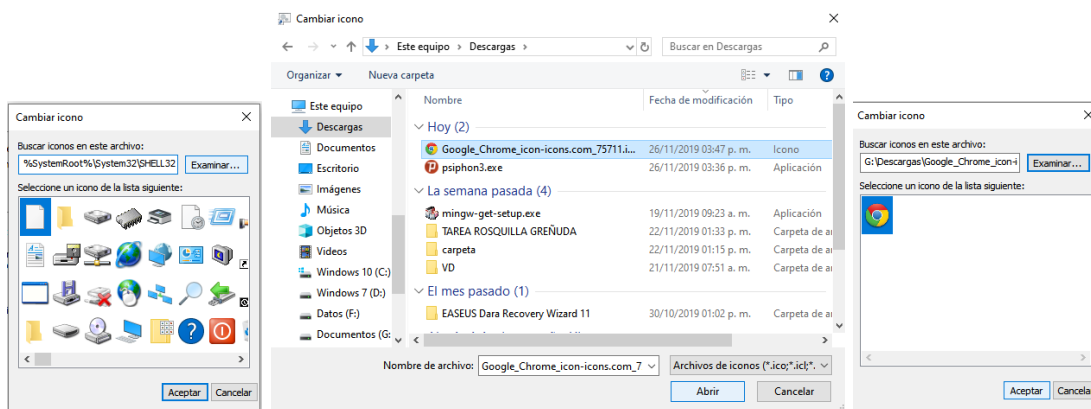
Cambiar icono

Buscar iconos en este archivo:

%SystemRoot%\System32\SHELL32

Examinar...

Seleccione un icono de la lista siguiente:

Aceptar Cancelar

Cambiar icono

← → ↑ Este equipo › Descargas ›

Buscar en Descargas

Organizar ▾ Nueva carpeta

Este equipo
Descargas
Documentos
Escritorio
Imágenes
Música
Objetos 3D
Videos
Windows 10 (C:)
Windows 7 (D:)
Datos (F:)
Documentos (G:

| Nombre | Fecha de modificación | Tipo |
|---|---|---|
| Hoy (2) | | |
| Google_Chrome_icon-icons.com_75711.i... | 26/11/2019 03:47 p. m. | Icono |
| psiphon3.exe | 26/11/2019 03:36 p. m. | Aplicación |
| La semana pasada (4) | | |
| mingw-get-setup.exe | 19/11/2019 09:23 a. m. | Aplicación |
| TAREA ROSQUILLA GREÑUDA | 22/11/2019 01:33 p. m. | Carpeta de a |
| carpeta | 22/11/2019 01:15 p. m. | Carpeta de a |
| VD | 21/11/2019 07:51 a. m. | Carpeta de a |
| El mes pasado (1) | | |
| EASEUS Dara Recovery Wizard 11 | 30/10/2019 01:02 p. m. | Carpeta de a |

Nombre de archivo: Google_Chrome_icon-icons.com_7

Archivos de iconos (*.ico;*.icl;*.

Abrir Cancelar

Cambiar icono

Buscar iconos en este archivo:

G:\Descargas\Google_Chrome_icon-i

Examinar...

Seleccione un icono de la lista siguiente:

Aceptar Cancelar